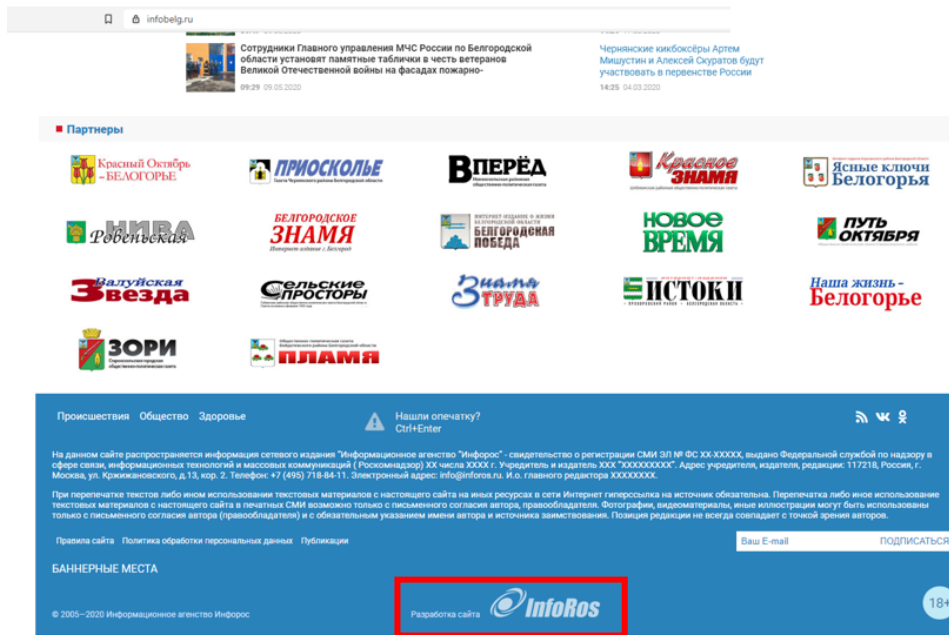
infobelg.ru

Сотрудники Главного управления МЧС России по Белгородской области установят памятные таблички в честь ветеранов Великой Отечественной войны на фасадах пожарно-

09:29 09.05.2020

Чернянские кикбоксёры Артем Мишустин и Алексей Скуратов будут участвовать в первенстве России

14:25 04.03.2020

Партнеры

Красный Октябрь – Белогорье
Приосколье
Вперёд
Красное знамя
Ясные ключи Белогорья
Нива Ровеньская
Белгородское знамя
Белгородская победа
Новое время
Путь Октября
Валуйская звезда
Сельские просторы
Знамя труда
Истоки
Наша жизнь – Белогорье
Зори
Пламя

Происшествия Общество Здоровье

Нашли опечатку? Ctrl+Enter

На данном сайте распространяется информация сетевого издания "Информационное агентство "Инфорос" - свидетельство о регистрации СМИ ЭЛ № ФС XX-XXXXX, выдано Федеральной службой по надзору в сфере связи, информационных технологий и массовых коммуникаций ( Роскомнадзор) XX числа XXXX г. Учредитель и издатель ХХХ "XXXXXXXXX". Адрес учредителя, издателя, редакции: 117218, Россия, г. Москва, ул. Кржижановского, д.13, кор. 2. Телефон: +7 (495) 718-84-11. Электронный адрес: info@inforos.ru. И.о. главного редактора XXXXXXXX.

При перепечатке текстов либо ином использовании текстовых материалов с настоящего сайта на иных ресурсах в сети Интернет гиперссылка на источник обязательна. Перепечатка либо иное использование текстовых материалов с настоящего сайта в печатных СМИ возможно только с письменного согласия автора, правообладателя. Фотографии, видеоматериалы, иные иллюстрации могут быть использованы только с письменного согласия автора (правообладателя) и с обязательным указанием имени автора и источника заимствования. Позиция редакции не всегда совпадает с точкой зрения авторов.

Правила сайта Политика обработки персональных данных Публикации

Ваш E-mail ПОДПИСАТЬСЯ

БАННЕРНЫЕ МЕСТА

© 2005—2020 Информационное агентство Инфорос

Разработка сайта InfoRos

18+